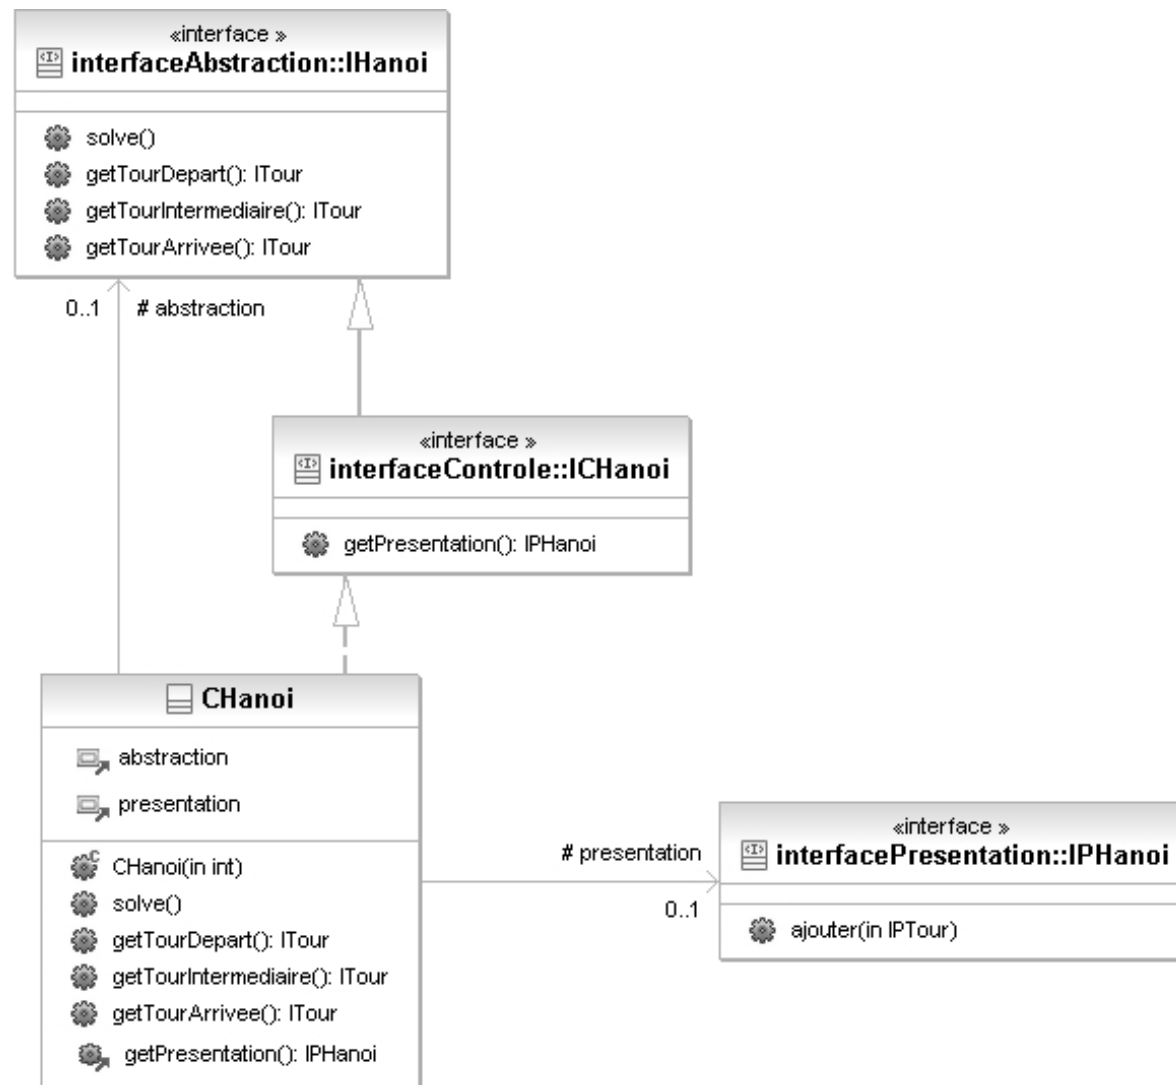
«interface »
interfaceAbstraction::IHanoi

solve()
getTourDepart(): ITour
getTourIntermediaire(): ITour
getTourArrivee(): ITour

0..1
# abstraction

«interface »
interfaceControle::ICHanoi

getPresentation(): IPHanoi

CHanoi

abstraction
presentation

CHanoi(in int)
solve()
getTourDepart(): ITour
getTourIntermediaire(): ITour
getTourArrivee(): ITour
getPresentation(): IPHanoi

# presentation
0..1

«interface »
interfacePresentation::IPHanoi

ajouter(in IPTour)